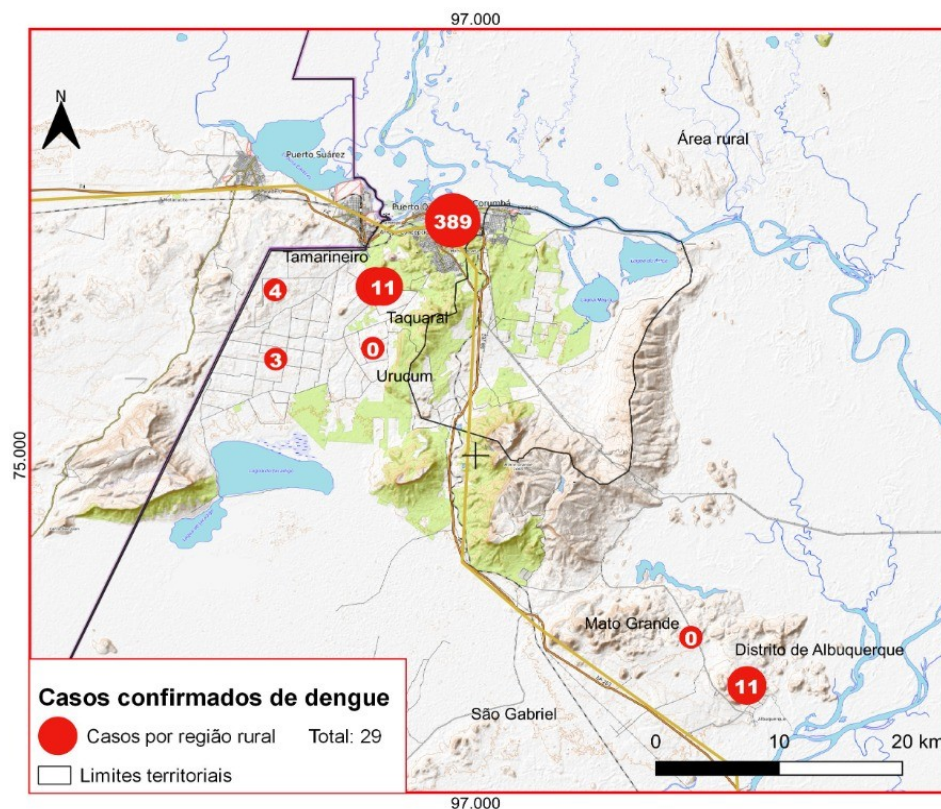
97.000

N

Puerto Suárez

Puerto Quijarro

Corumbá

389

Área rural

Tamarineiro

4

11

Taquaral

3

0

Urucum

75.000

Mato Grande

0

Distrito de Albuquerque

11

São Gabriel

Casos confirmados de dengue

Casos por região rural Total: 29

Limites territoriais

0 10 20 km

97.000